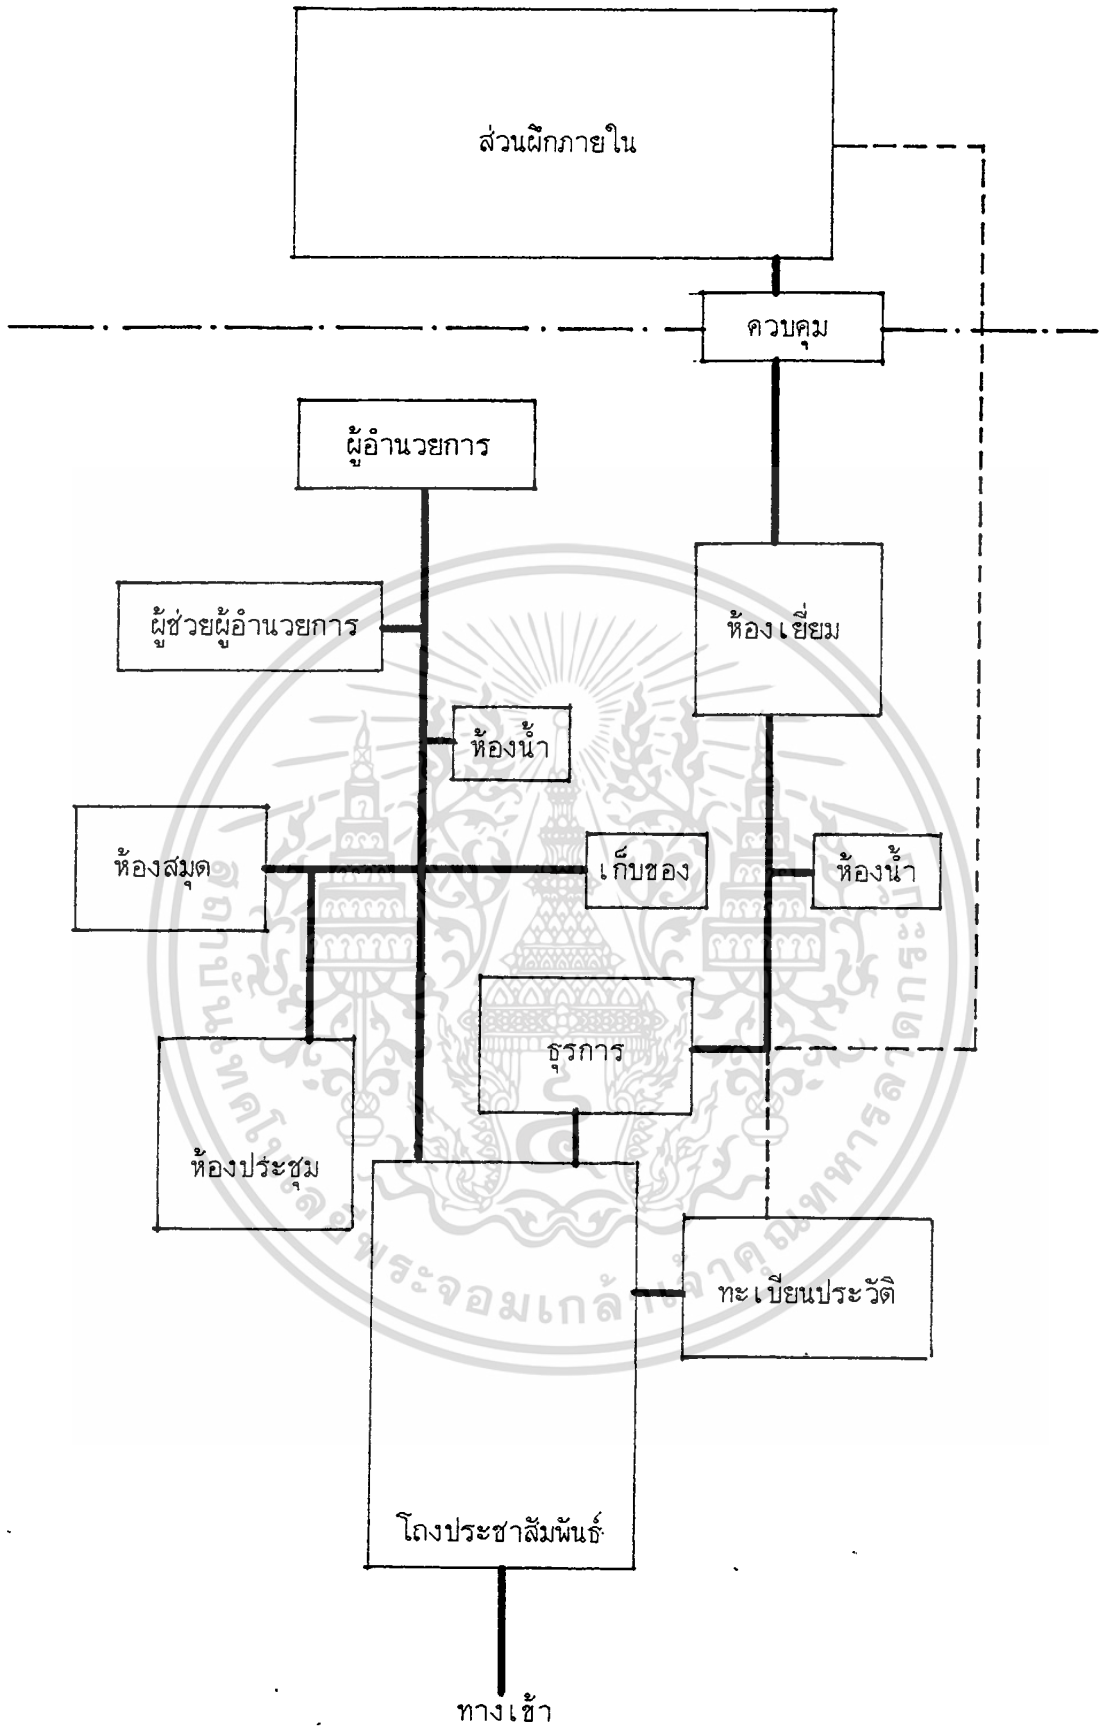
ส่วนฝึกภายใน

ควบคุม

ผู้อำนวยการ

ผู้ช่วยผู้อำนวยการ

ห้องเยี่ยม

ห้องน้ำ

ห้องสมุด

เก็บของ

ห้องน้ำ

ธุรการ

ห้องประชุม

ทะเบียนประวัติ

โถงประชาสัมพันธ์

ทางเข้า

สถาบันเทคโนโลยีพระจอมเกล้าเจ้าคุณทหารลาดกระบัง